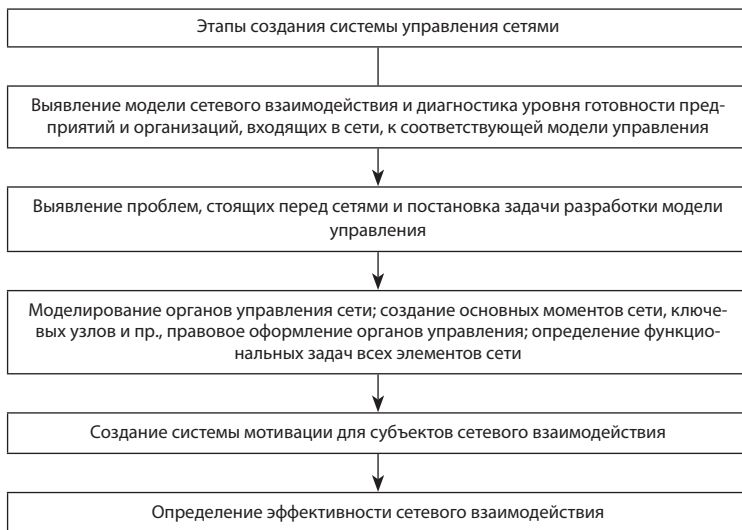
Этапы создания системы управления сетями

Выявление модели сетевого взаимодействия и диагностика уровня готовности предприятий и организаций, входящих в сети, к соответствующей модели управления

Выявление проблем, стоящих перед сетями и постановка задачи разработки модели управления

Моделирование органов управления сети; создание основных моментов сети, ключевых узлов и пр., правовое оформление органов управления; определение функциональных задач всех элементов сети

Создание системы мотивации для субъектов сетевого взаимодействия

Определение эффективности сетевого взаимодействия